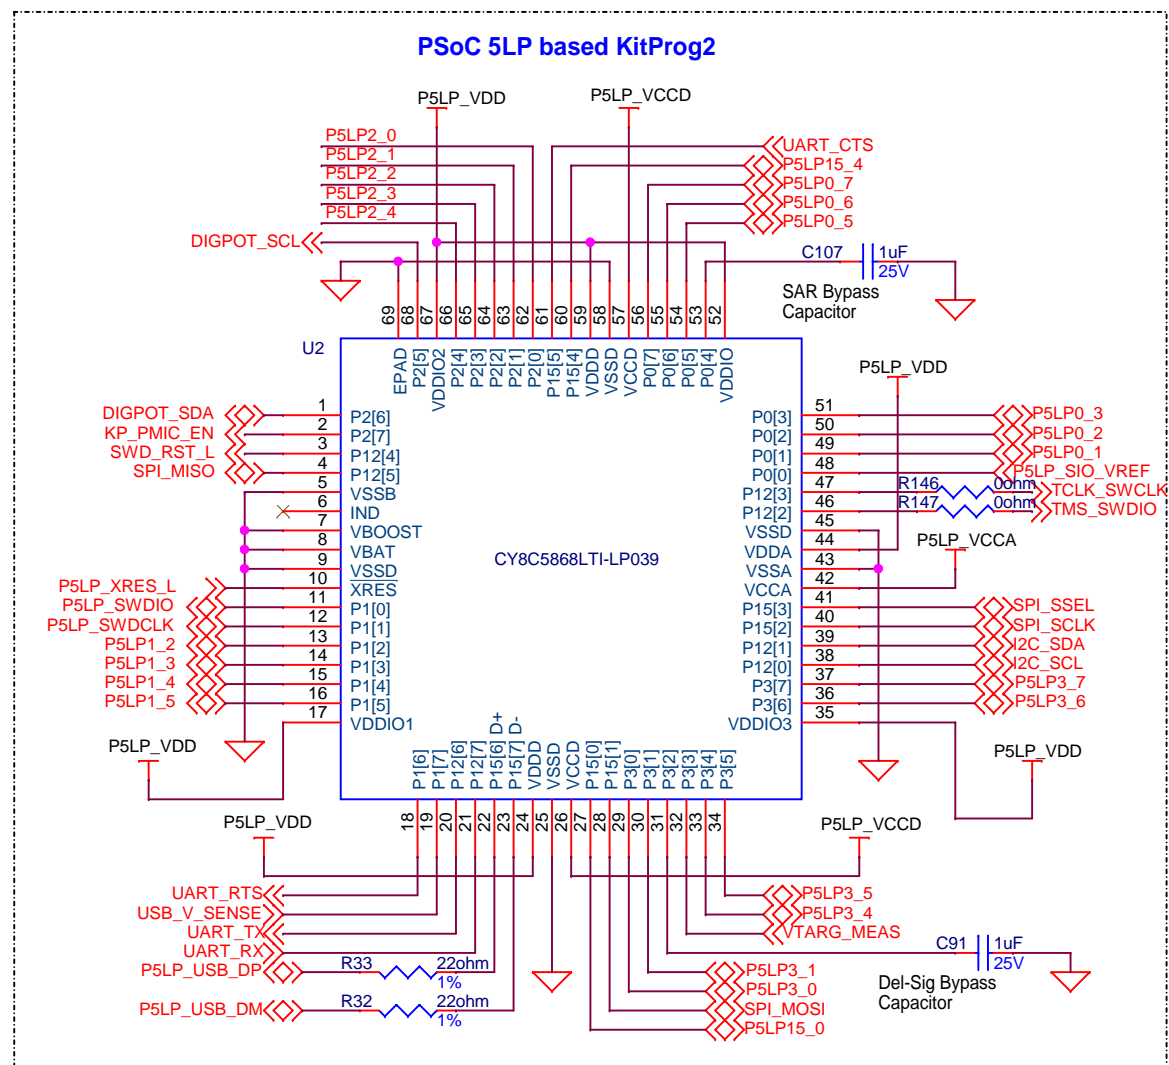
PSoC 5LP based KitProg2

P5LP_VDD
P5LP_VCCD
P5LP2_0
P5LP2_1
P5LP2_2
P5LP2_3
P5LP2_4
DIGPOT_SCL
UART_CTS
P5LP15_4
P5LP0_7
P5LP0_6
P5LP0_5
C107
1uF
25V
SAR Bypass Capacitor

69 68 67 66 65 64 63 62 61 60 59 58 57 56 55 54 53 52
EPAD P2[5] VDDIO2 P2[4] P2[3] P2[2] P2[1] P2[0] P15[5] P15[4] VDDD VSSD VCCD P0[7] P0[6] P0[5] P0[4] VDDIO

U2
P5LP_VDD

DIGPOT_SDA
KP_PMIC_EN
SWD_RST_L
SPI_MISO
1 P2[6]
2 P2[7]
3 P12[4]
4 P12[5]
5 VSSB
6 IND
7 VBOOST
8 VBAT
9 VSSD
10 $\overline{XRES}$
11 P1[0]
12 P1[1]
13 P1[2]
14 P1[3]
15 P1[4]
16 P1[5]
17 VDDIO1
P5LP_XRES_L
P5LP_SWDIO
P5LP_SWDCLK
P5LP1_2
P5LP1_3
P5LP1_4
P5LP1_5
P5LP_VDD

CY8C5868LTI-LP039

P0[3] 51
P0[2] 50
P0[1] 49
P0[0] 48
P12[3] 47
P12[2] 46
VSSD 45
VDDA 44
VSSA 43
VCCA 42
P15[3] 41
P15[2] 40
P12[1] 39
P12[0] 38
P3[7] 37
P3[6] 36
VDDIO3 35
P5LP0_3
P5LP0_2
P5LP0_1
P5LP_SIO_VREF
R146 0ohm
R147 0ohm
TCLK_SWCLK
TMS_SWDIO
P5LP_VCCA
SPI_SSEL
SPI_SCLK
I2C_SDA
I2C_SCL
P5LP3_7
P5LP3_6
P5LP_VDD

D+ D-
P1[6] P1[7] P12[6] P12[7] P15[6] P15[7] VDDD VSSD VCCD P15[0] P15[1] P3[0] P3[1] P3[2] P3[3] P3[4] P3[5]
18 19 20 21 22 23 24 25 26 27 28 29 30 31 32 33 34

P5LP_VDD
P5LP_VCCD
UART_RTS
USB_V_SENSE
UART_TX
UART_RX
P5LP_USB_DP
R33 22ohm 1%
P5LP_USB_DM
R32 22ohm 1%
P5LP3_5
P5LP3_4
VTARG_MEAS
C91 1uF 25V
Del-Sig Bypass Capacitor
P5LP3_1
P5LP3_0
SPI_MOSI
P5LP15_0